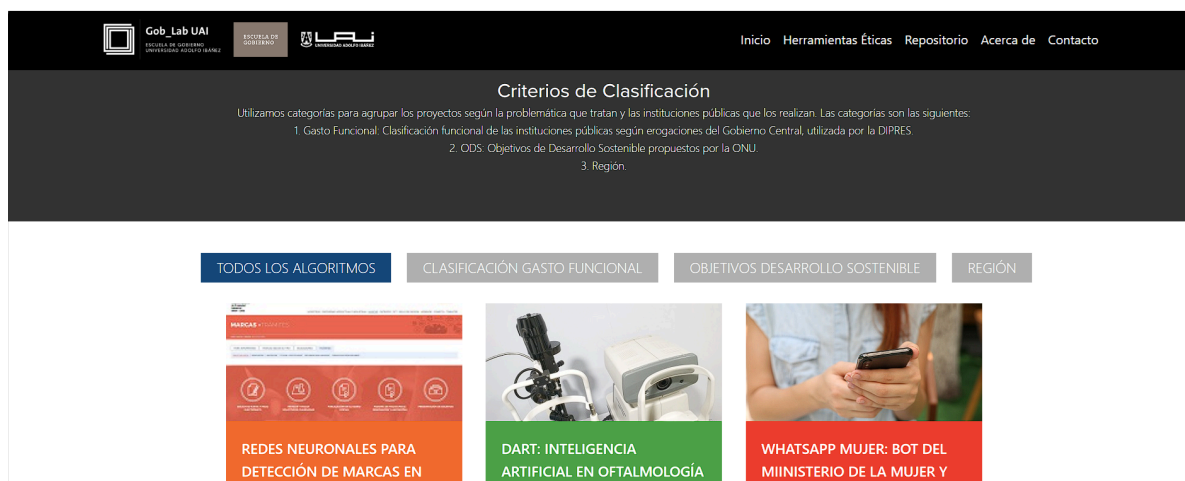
Gob_Lab UAI
ESCUELA DE GOBIERNO UNIVERSIDAD ADOLFO IBÁÑEZ

ESCUELA DE GOBIERNO

UAI UNIVERSIDAD ADOLFO IBÁÑEZ

Inicio Herramientas Éticas Repositorio Acerca de Contacto

Criterios de Clasificación

Utilizamos categorías para agrupar los proyectos según la problemática que tratan y las instituciones públicas que los realizan. Las categorías son las siguientes:
1. Gasto Funcional: Clasificación funcional de las instituciones públicas según erogaciones del Gobierno Central, utilizada por la DIPRES.
2. ODS: Objetivos de Desarrollo Sostenible propuestos por la ONU.
3. Región.

TODOS LOS ALGORITMOS CLASIFICACIÓN GASTO FUNCIONAL OBJETIVOS DESARROLLO SOSTENIBLE REGIÓN

MARCAS

REDES NEURONALES PARA DETECCIÓN DE MARCAS EN

DART: INTELIGENCIA ARTIFICIAL EN OFTALMOLOGÍA

WHATSAPP MUJER: BOT DEL MIINISTERIO DE LA MUJER Y